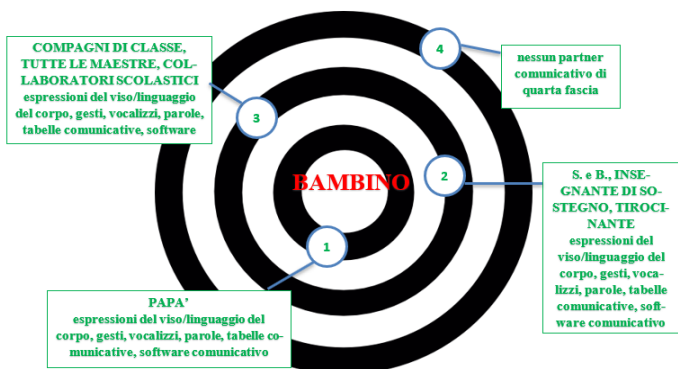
COMPAGNI DI CLASSE, TUTTE LE MAESTRE, COLLABORATORI SCOLASTICI
espressioni del viso/linguaggio del corpo, gesti, vocalizzi, parole, tabelle comunicative, software

4

nessun partner comunicativo di quarta fascia

3

BAMBINO

2

S. e B., INSEGNANTE DI SOSTEGNO, TIROCINANTE
espressioni del viso/linguaggio del corpo, gesti, vocalizzi, parole, tabelle comunicative, software comunicativo

1

PAPA'
espressioni del viso/linguaggio del corpo, gesti, vocalizzi, parole, tabelle comunicative, software comunicativo